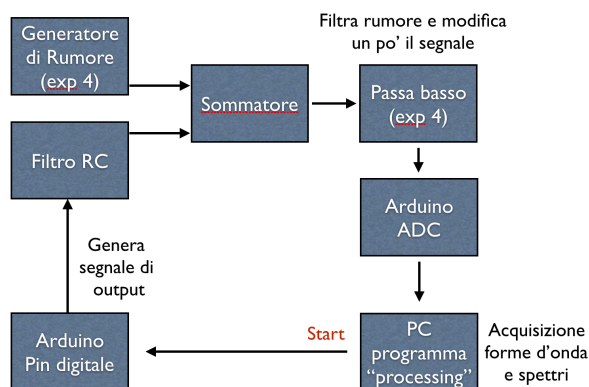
Generatore di Rumore (exp 4)

Filtra rumore e modifica un po' il segnale

Sommatore

Passa basso (exp 4)

Filtro RC

Arduino ADC

Genera segnale di output

Arduino Pin digitale

Start

PC programma "processing"

Acquisizione forme d'onda e spettri